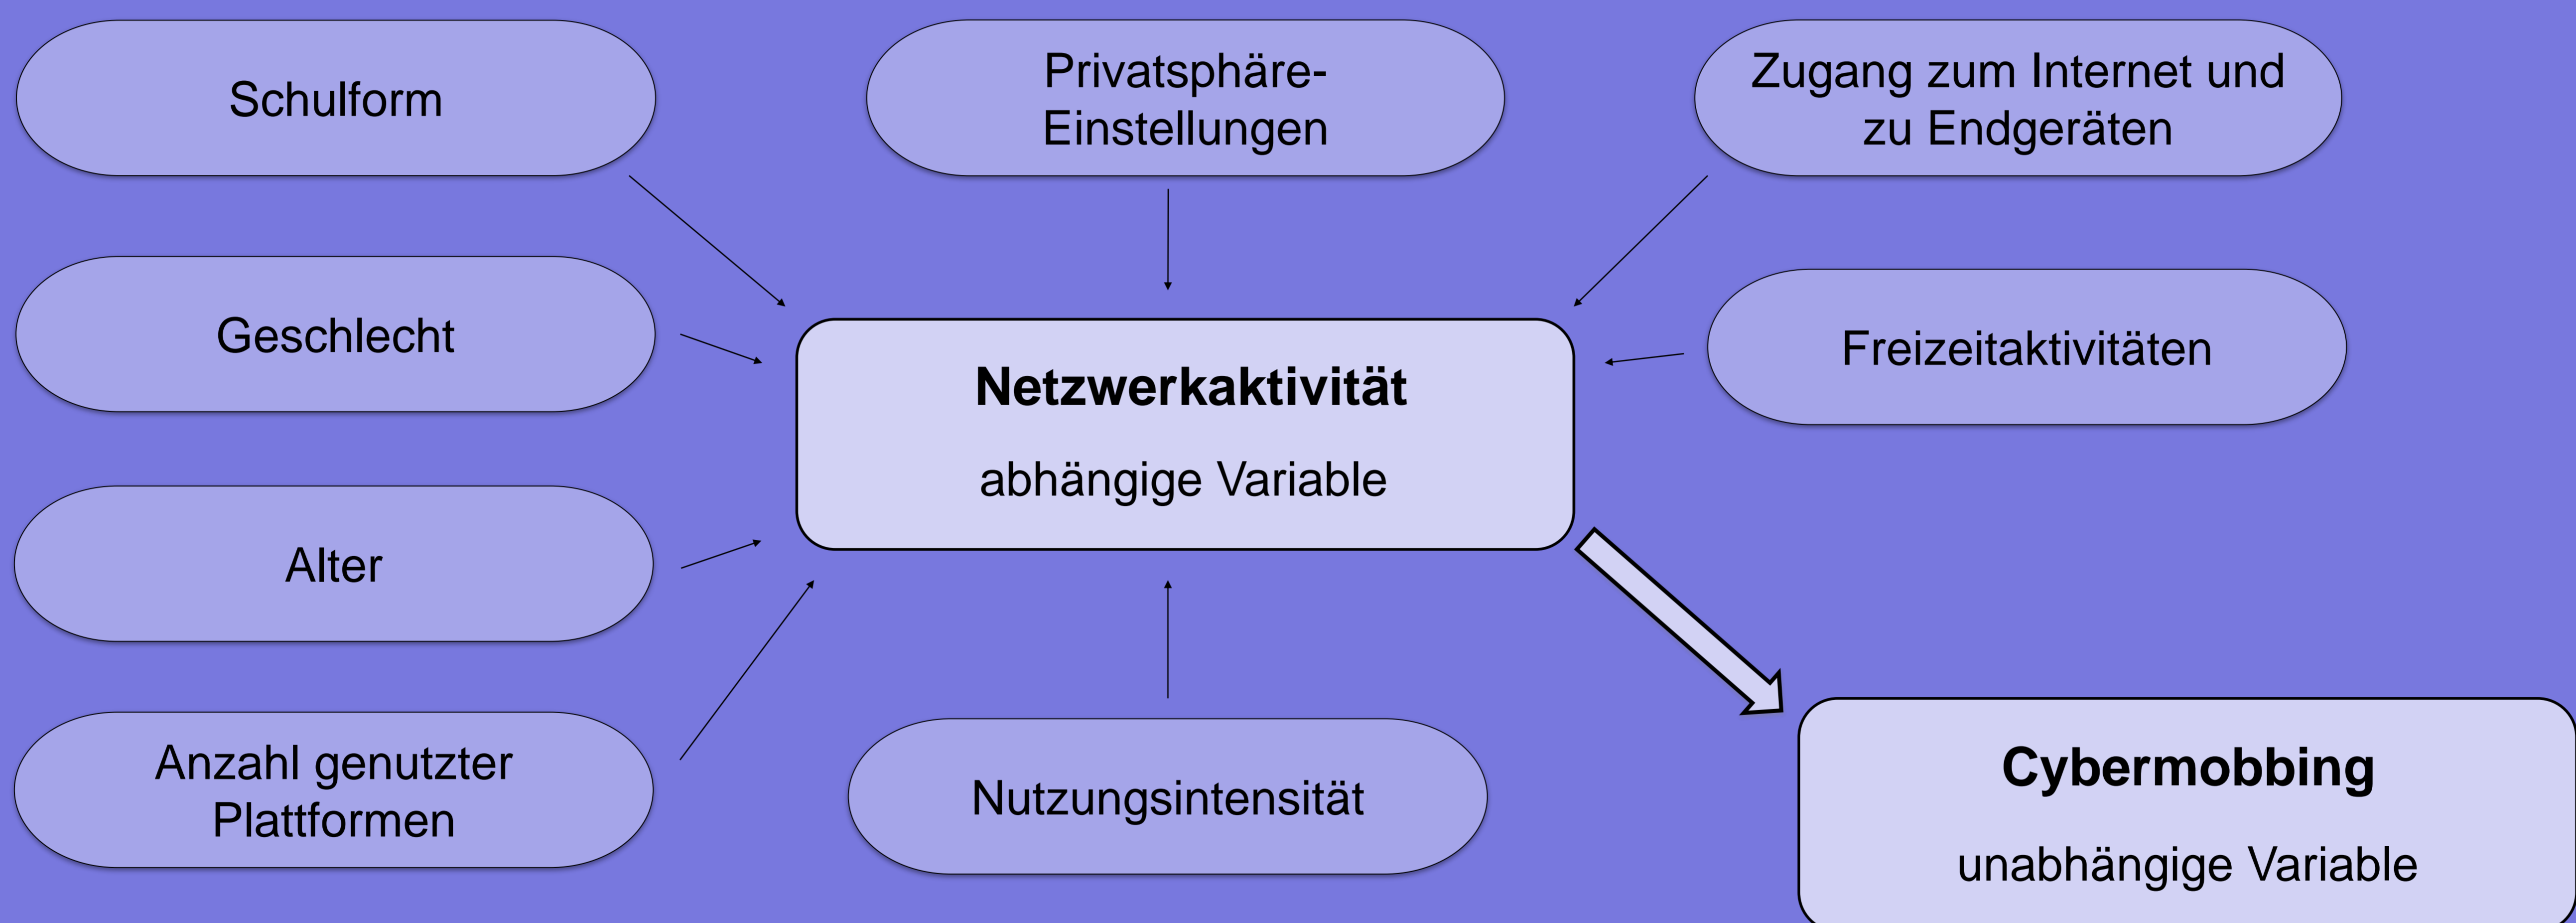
Schulform

Privatsphäre-Einstellungen

Zugang zum Internet und zu Endgeräten

Geschlecht

Netzwerkaktivität

abhängige Variable

Freizeitaktivitäten

Alter

Anzahl genutzter Plattformen

Nutzungsintensität

Cybermobbing

unabhängige Variable